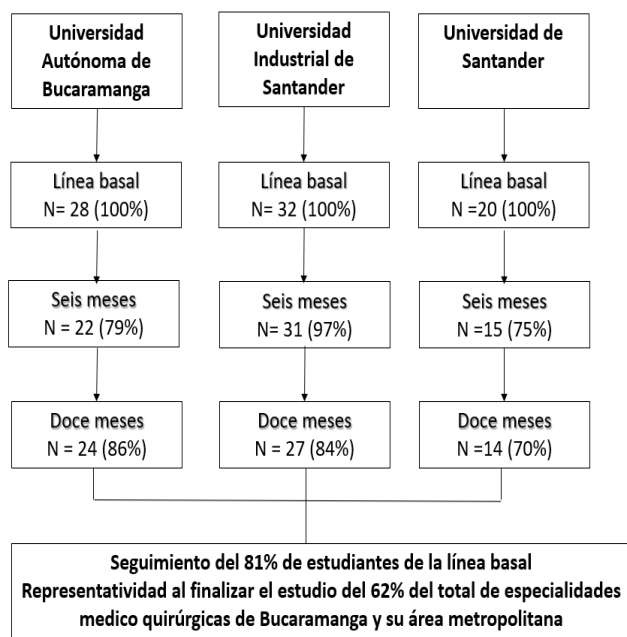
Universidad Autónoma de Bucaramanga

Línea basal
N= 28 (100%)

Seis meses
N = 22 (79%)

Doce meses
N = 24 (86%)

Universidad Industrial de Santander

Línea basal
N= 32 (100%)

Seis meses
N= 31 (97%)

Doce meses
N = 27 (84%)

Universidad de Santander

Línea basal
N =20 (100%)

Seis meses
N =15 (75%)

Doce meses
N =14 (70%)

Seguimiento del 81% de estudiantes de la línea basal
Representatividad al finalizar el estudio del 62% del total de especialidades medico quirúrgicas de Bucaramanga y su área metropolitana